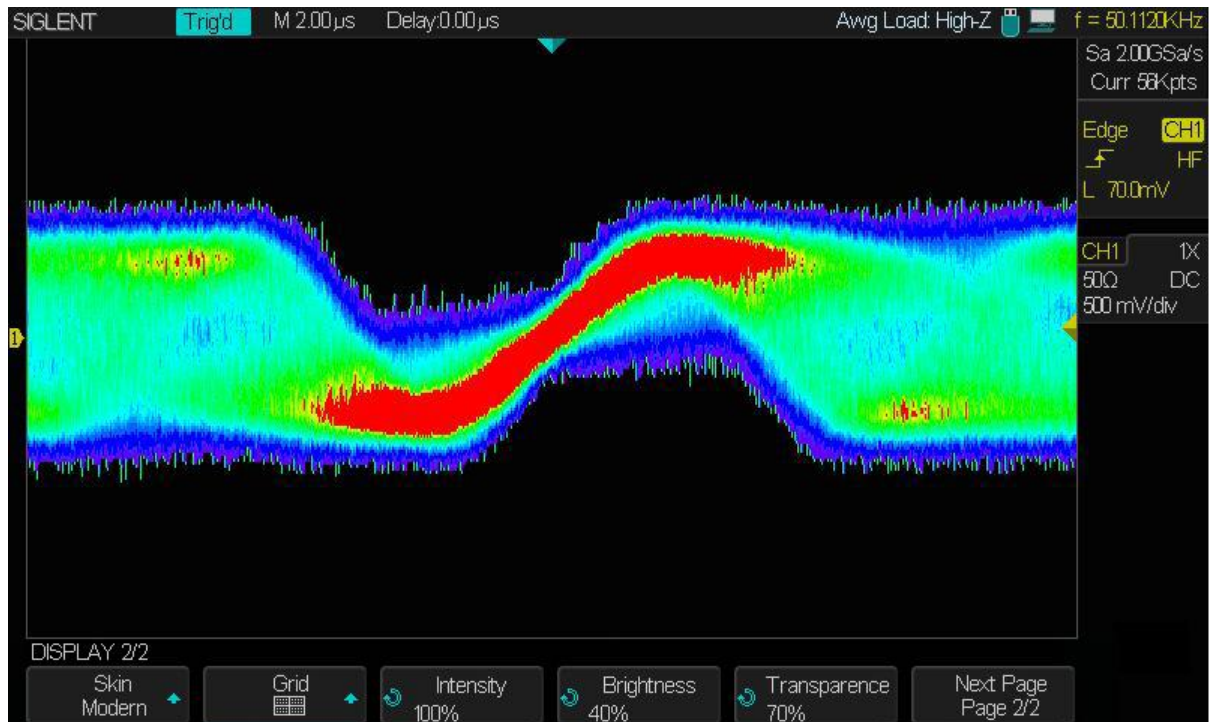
SIGLENT Trig'd M 2.00μs Delay:0.00μs Awg Load: High-Z f = 50.1120KHz

Sa 2.00GSa/s
Curr 56Kpts

Edge CH1
HF
L 70.0mV

CH1 1X
50Ω DC
500 mV/div

1

DISPLAY 2/2

Skin
Modern

Grid

Intensity
100%

Brightness
40%

Transparence
70%

Next Page
Page 2/2